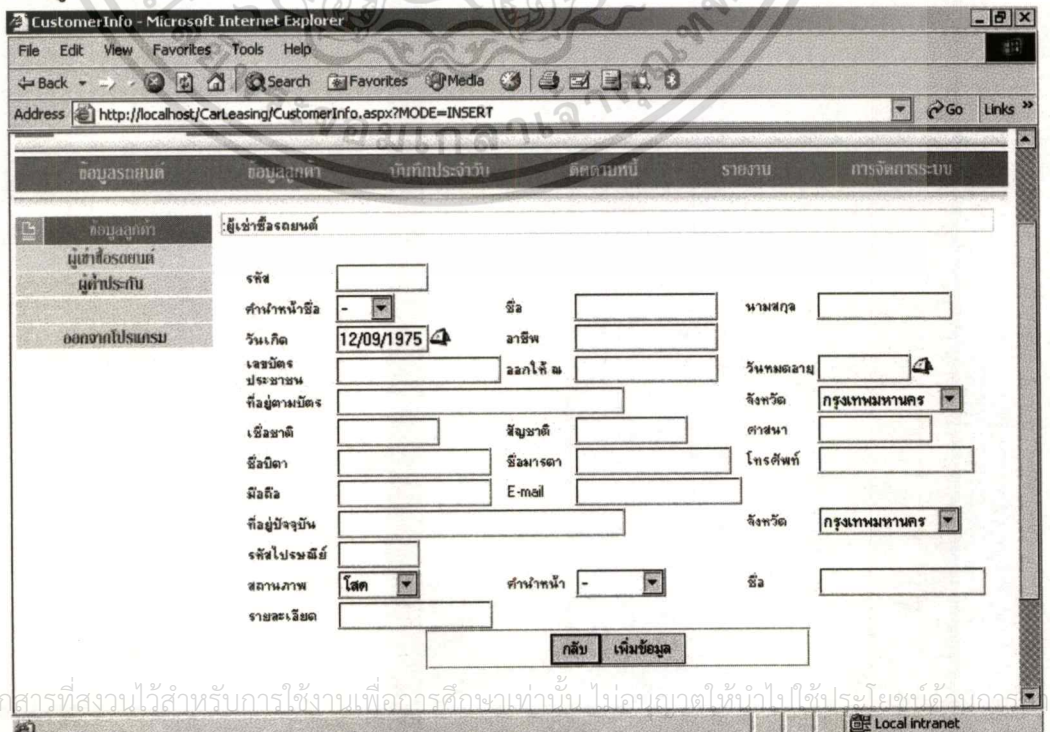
CustomerInfo - Microsoft Internet Explorer

File Edit View Favorites Tools Help

Back Search Favorites Media

Address http://localhost/CarLeasing/CustomerInfo.aspx?MODE=INSERT Go Links

ข้อมูลรถยนต์ ข้อมูลลูกค้า บันทึกประจำวัน ติดตามหนี้ รายงาน การจัดการระบบ

ข้อมูลลูกค้า
ผู้เช่าซื้อรถยนต์
ผู้ค้ำประกัน
ออกจากโปรแกรม

:ผู้เช่าซื้อรถยนต์

รหัส
คำนำหน้าชื่อ - ชื่อ นามสกุล
วันเกิด 12/09/1975 อาชีพ
เลขบัตรประชาชน ออกให้ ณ วันหมดอายุ
ที่อยู่ตามบัตร จังหวัด กรุงเทพมหานคร
เชื้อชาติ สัญชาติ ศาสนา
ชื่อบิดา ชื่อมารดา โทรศัพท์
มือถือ E-mail
ที่อยู่ปัจจุบัน จังหวัด กรุงเทพมหานคร
รหัสไปรษณีย์
สถานภาพ โสด คำนำหน้า - ชื่อ
รายละเอียด

กลับ เพิ่มข้อมูล

เอกสารที่สงวนไว้สำหรับการใช้งานเพื่อการศึกษาเท่านั้น ไม่อนุญาตให้นำไปใช้ประโยชน์ด้านการ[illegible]

Local intranet